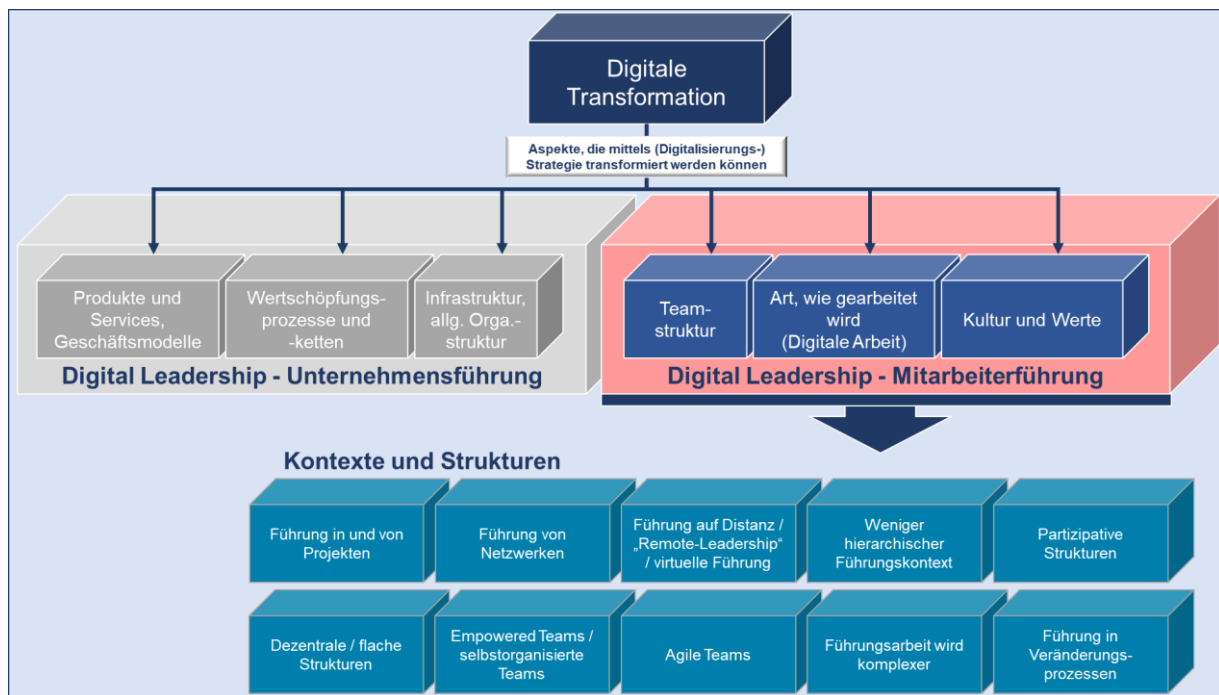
Digitale Transformation

Aspekte, die mittels (Digitalisierungs-) Strategie transformiert werden können

Produkte und Services, Geschäftsmodelle

Wertschöpfungsprozesse und -ketten

Infrastruktur, allg. Orga.-struktur

Digital Leadership - Unternehmensführung

Team-struktur

Art, wie gearbeitet wird (Digitale Arbeit)

Kultur und Werte

Digital Leadership - Mitarbeiterführung

Kontexte und Strukturen

Führung in und von Projekten

Führung von Netzwerken

Führung auf Distanz / „Remote-Leadership“ / virtuelle Führung

Weniger hierarchischer Führungskontext

Partizipative Strukturen

Dezentrale / flache Strukturen

Empowered Teams / selbstorganisierte Teams

Agile Teams

Führungsarbeit wird komplexer

Führung in Veränderungs-prozessen